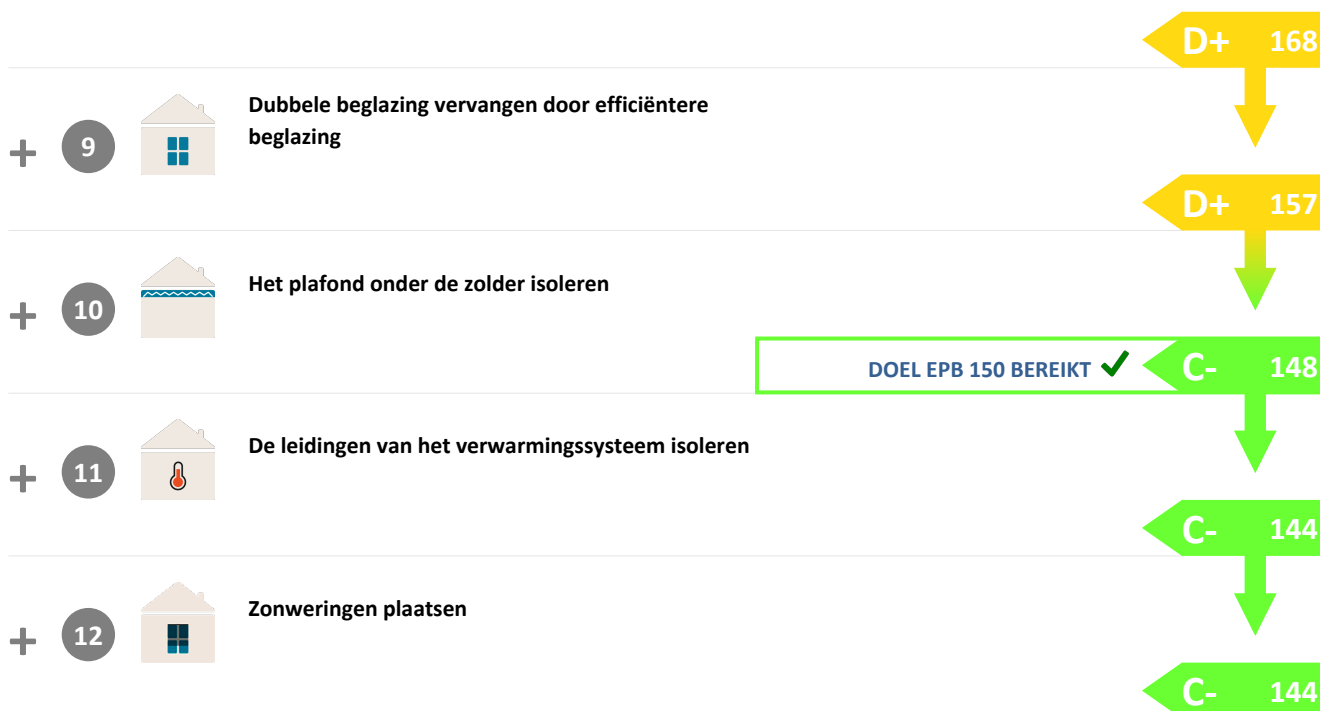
D+ 168

+ 9 Dubbele beglazing vervangen door efficiëntere beglazing

D+ 157

+ 10 Het plafond onder de zolder isoleren

DOEL EPB 150 BEREIKT ✓ C- 148

+ 11 De leidingen van het verwarmingssysteem isoleren

C- 144

+ 12 Zonweringen plaatsen

C- 144